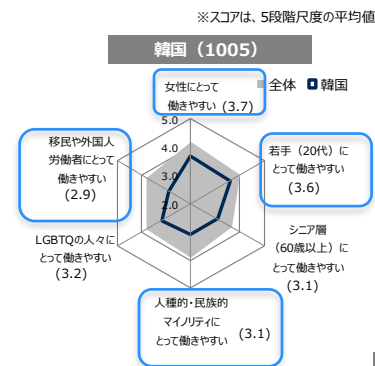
※スコアは、5段階尺度の平均値

韓国（1005）

全体　韓国

女性にとって働きやすい（3.7）

5.0
4.0
3.0
2.0

若手（20代）にとって働きやすい（3.6）

シニア層（60歳以上）にとって働きやすい（3.1）

人種的・民族的マイノリティにとって働きやすい（3.1）

LGBTQの人々にとって働きやすい（3.2）

移民や外国人労働者にとって働きやすい（2.9）